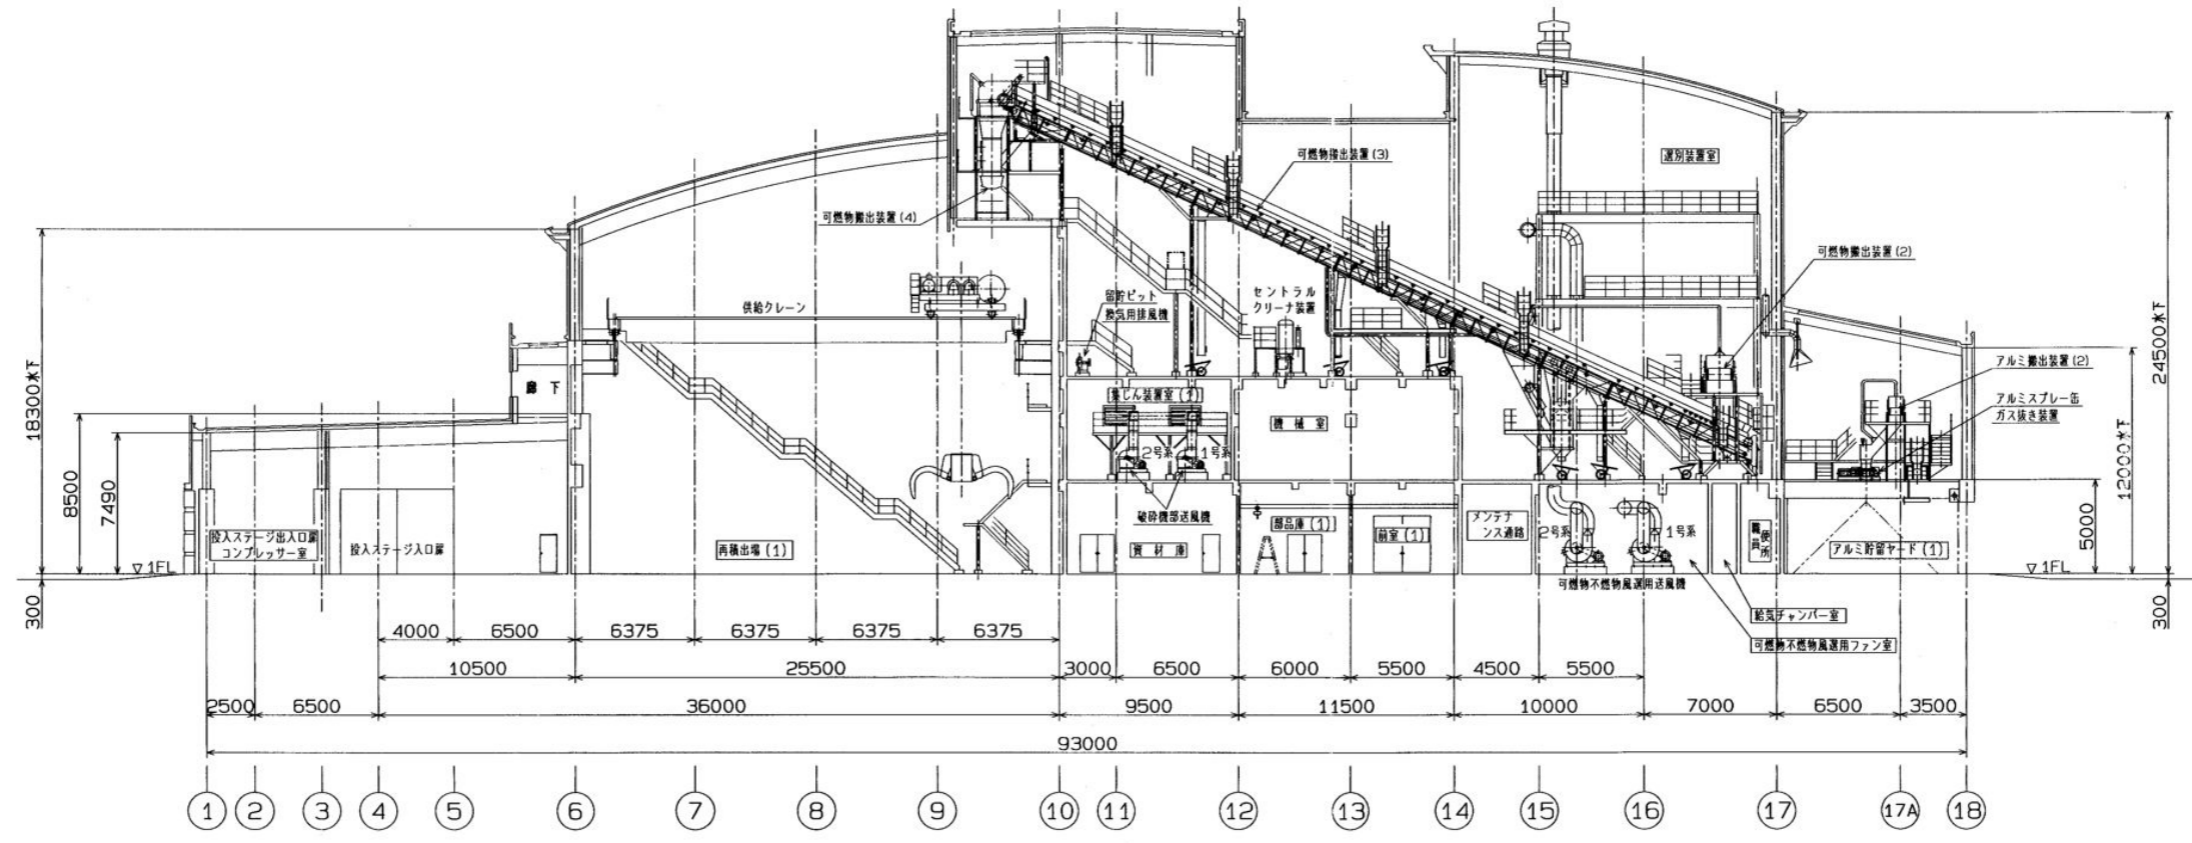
可燃物搬出装置(3)

選別装置室

可燃物搬出装置(4)

可燃物搬出装置(2)

セントラル
クリーナ装置

貯留ピット
換気用排風機

供給クレーン

廊下

18300水下

24500水下

アルミ搬出装置(2)

アルミスプレー缶
ガス抜き装置

集じん装置室(1)

機械室

2号系　1号系

12000水下

8500

7490

▽1FL

▽1FL

投入ステージ出入口扉
コンプレッサー室

投入ステージ入口扉

再積出場(1)

破砕機部送風機

資材庫

部品庫(1)

前室(1)

メンテナンス通路

2号系　1号系

更衣所

アルミ貯留ヤード(1)

5000

300

300

可燃物不燃物風選用送風機

給気チャンバー室

可燃物不燃物風選用ファン室

4000 6500 6375 6375 6375 6375

10500 25500 3000 6500 6000 5500 4500 5500

2500 6500 36000 9500 11500 10000 7000 6500 3500

93000

1 2 3 4 5 6 7 8 9 10 11 12 13 14 15 16 17 17A 18